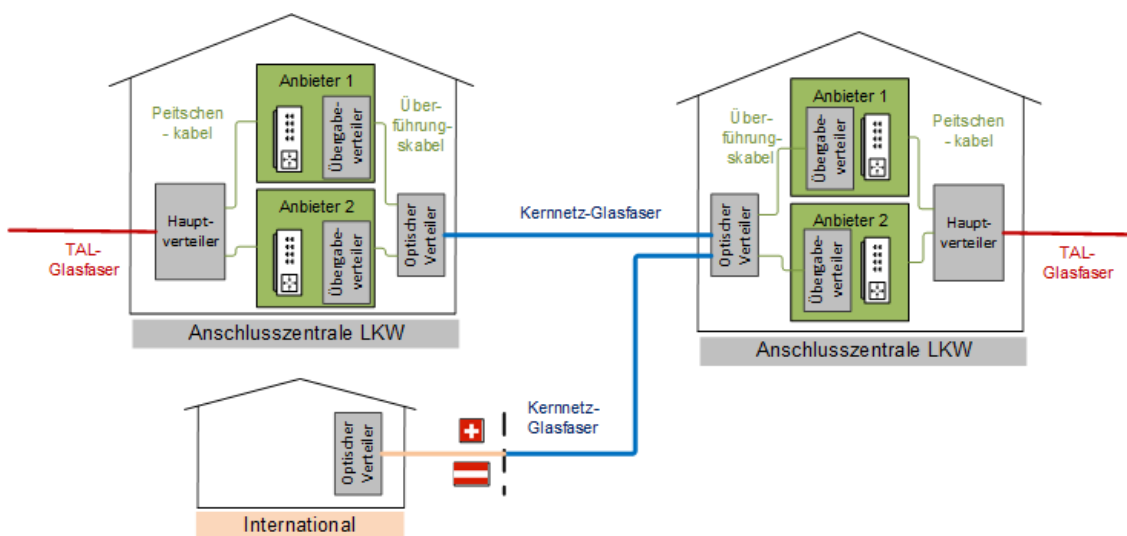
Anbieter 1
Übergabeverteiler
Peitschen - kabel
Überführungskabel
Hauptverteiler
Anbieter 2
Übergabeverteiler
Optischer Verteiler
TAL-Glasfaser
Anschlusszentrale LKW

Kernnetz-Glasfaser

Anbieter 1
Übergabeverteiler
Überführungskabel
Peitschen - kabel
Optischer Verteiler
Anbieter 2
Übergabeverteiler
Hauptverteiler
TAL-Glasfaser
Anschlusszentrale LKW

Optischer Verteiler
International
Kernnetz-Glasfaser